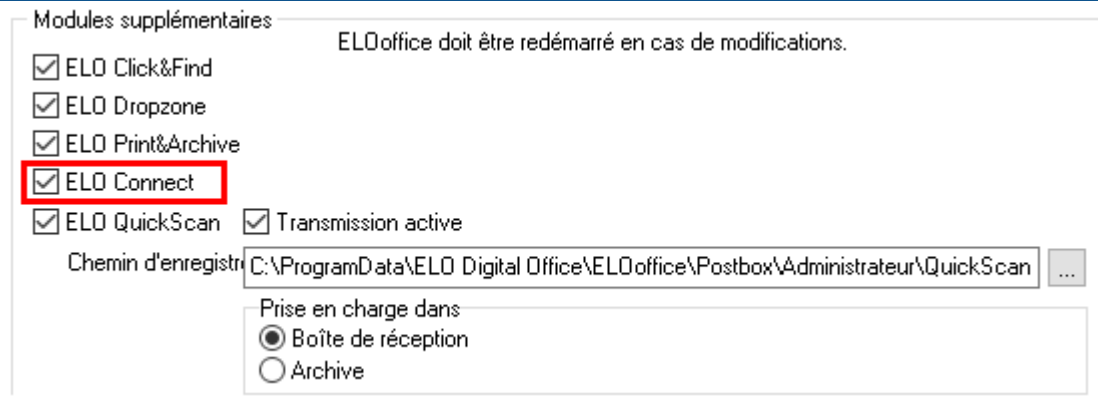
Modules supplémentaires

ELOoffice doit être redémarré en cas de modifications.

ELO Click&Find

ELO Dropzone

ELO Print&Archive

ELO Connect

ELO QuickScan

Transmission active

Chemin d'enregistr

C:\ProgramData\ELO Digital Office\ELOoffice\Postbox\Administrateur\QuickScan

...

Prise en charge dans

Boîte de réception

Archive